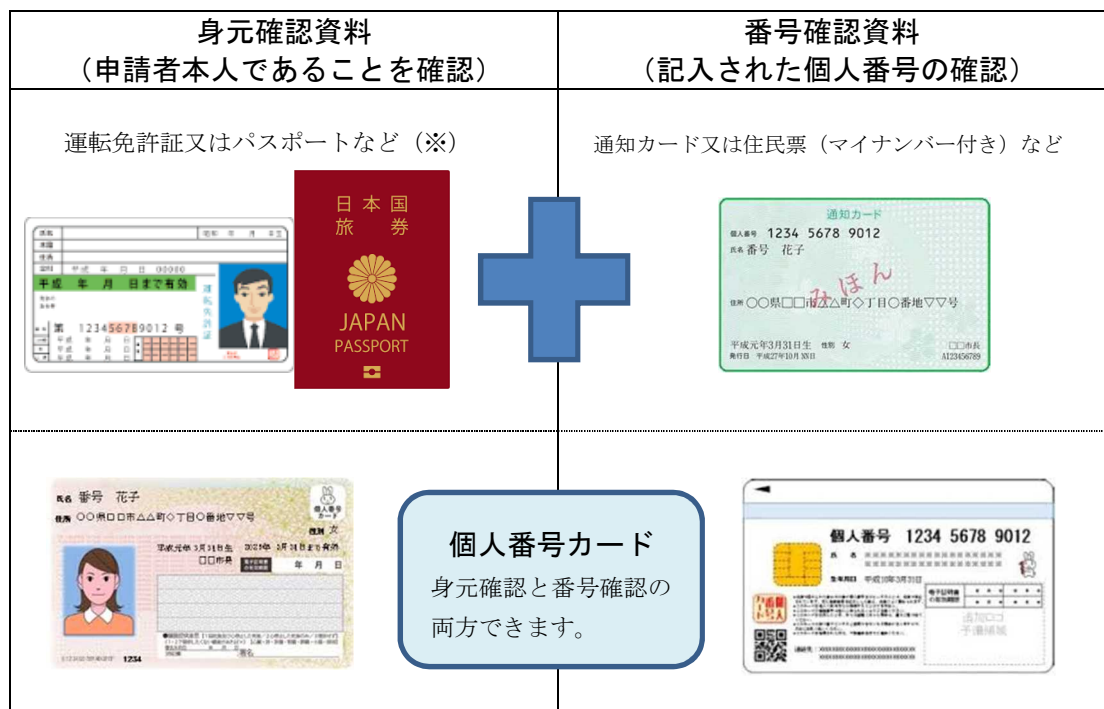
| 身元確認資料（申請者本人であることを確認） | 番号確認資料（記入された個人番号の確認） |
|---|---|
| 運転免許証又はパスポートなど（※） | 通知カード又は住民票（マイナンバー付き）など |

平成 年 月 日まで有効

第 123456789012 号

日本国 旅券

JAPAN PASSPORT

通知カード

個人番号 1234 5678 9012

氏名 番号 花子

みほん

住所 ○○県□□市△△町○丁目○番地▽▽号

平成元年3月31日生 性別 女

発行日 平成27年10月5日

□□市長

AI23456789

氏名 番号 花子

住所 ○○県□□市△△町○丁目○番地▽▽号

性別 女

平成元年 3月 31日生

□□市長

年 月 日

1234

個人番号カード

身元確認と番号確認の両方できます。

個人番号 1234 5678 9012

氏名

生年月日 平成10年3月31日